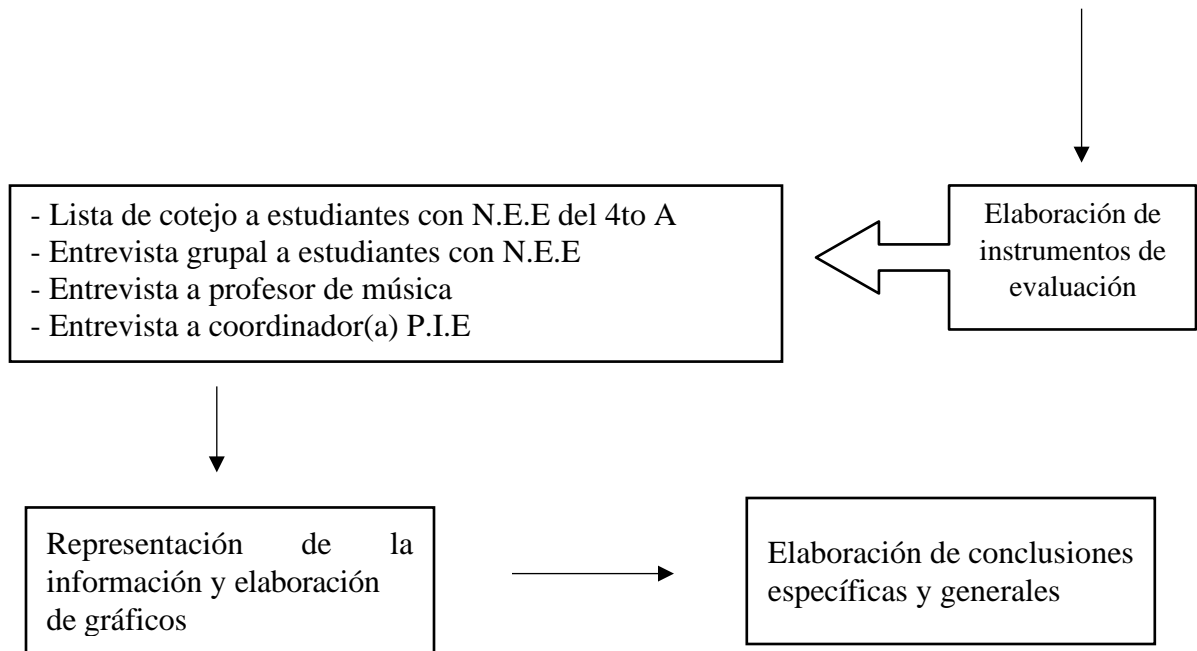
Elaboración de instrumentos de evaluación

- Lista de cotejo a estudiantes con N.E.E del 4to A
- Entrevista grupal a estudiantes con N.E.E
- Entrevista a profesor de música
- Entrevista a coordinador(a) P.I.E

Representación de la información y elaboración de gráficos

Elaboración de conclusiones específicas y generales